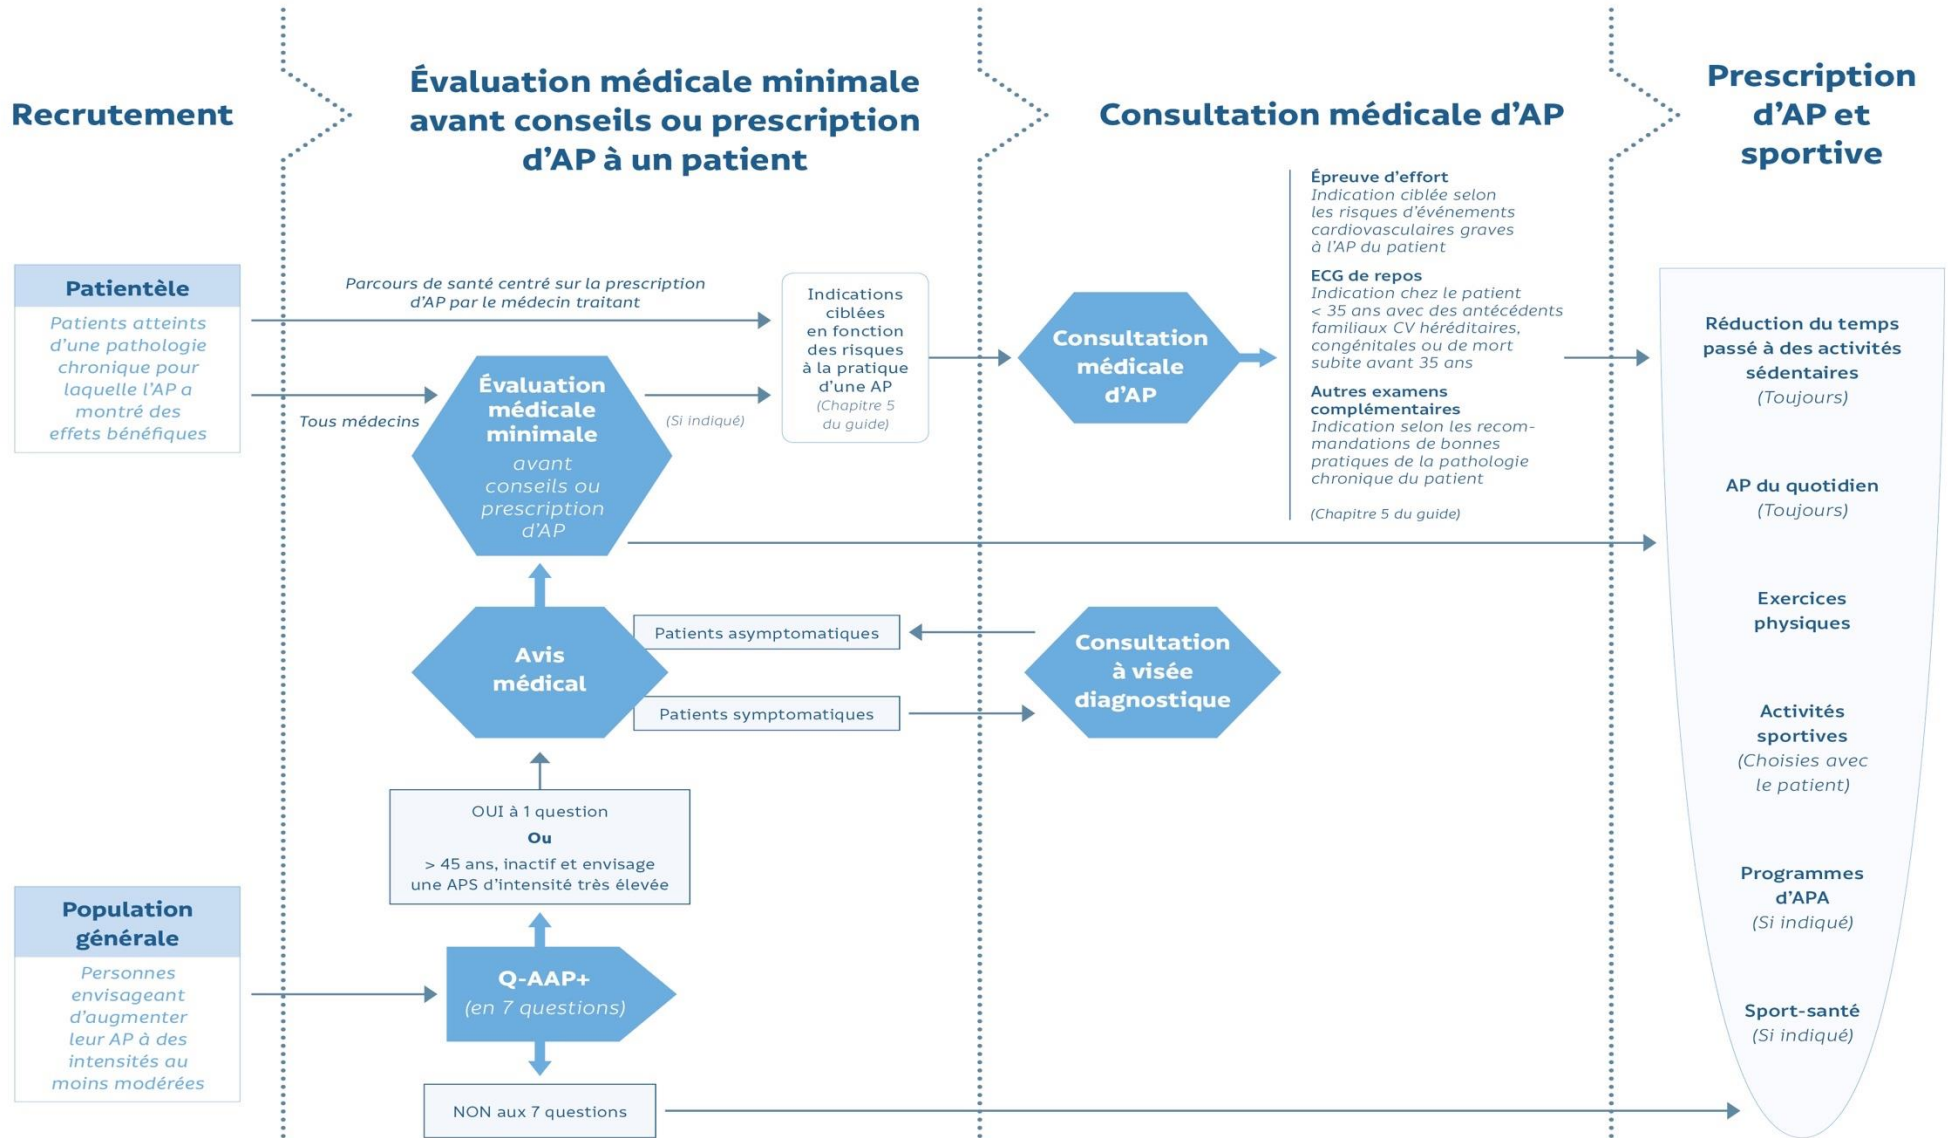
Recrutement

Évaluation médicale minimale avant conseils ou prescription d'AP à un patient

Consultation médicale d'AP

Prescription d'AP et sportive

Patientèle

Patients atteints d'une pathologie chronique pour laquelle l'AP a montré des effets bénéfiques

Parcours de santé centré sur la prescription d'AP par le médecin traitant

Tous médecins

Évaluation médicale minimale avant conseils ou prescription d'AP

(Si indiqué)

Indications ciblées en fonction des risques à la pratique d'une AP (Chapitre 5 du guide)

Consultation médicale d'AP

Épreuve d'effort
Indication ciblée selon les risques d'événements cardiovasculaires graves à l'AP du patient

ECG de repos
Indication chez le patient < 35 ans avec des antécédents familiaux CV héréditaires, congénitales ou de mort subite avant 35 ans

Autres examens complémentaires
Indication selon les recommandations de bonnes pratiques de la pathologie chronique du patient

(Chapitre 5 du guide)

Réduction du temps passé à des activités sédentaires
(Toujours)

AP du quotidien
(Toujours)

Exercices physiques

Activités sportives
(Choisies avec le patient)

Programmes d'APA
(Si indiqué)

Sport-santé
(Si indiqué)

Avis médical

Patients asymptomatiques

Patients symptomatiques

Consultation à visée diagnostique

OUI à 1 question
Ou
> 45 ans, inactif et envisage une APS d'intensité très élevée

Population générale

Personnes envisageant d'augmenter leur AP à des intensités au moins modérées

Q-AAP+
(en 7 questions)

NON aux 7 questions